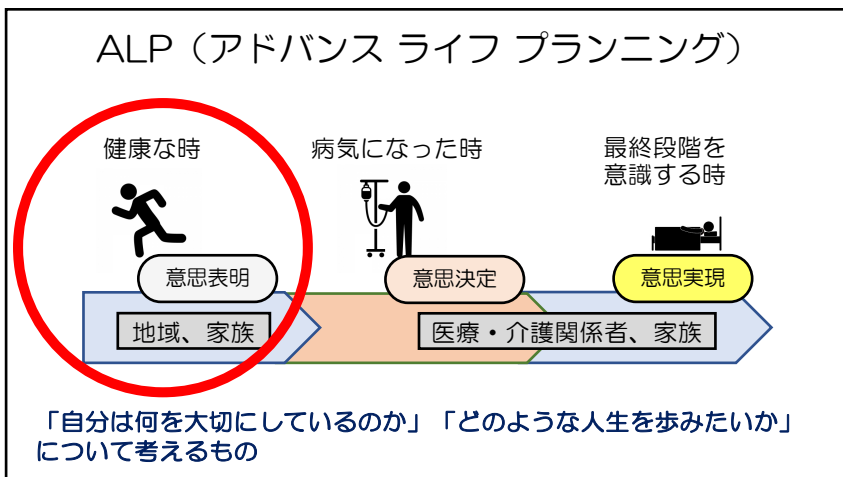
ALP（アドバンス ライフ プランニング）

健康な時

病気になった時

最終段階を
意識する時

意思表明

意思決定

意思実現

地域、家族

医療・介護関係者、家族

「自分は何を大切にしているのか」「どのような人生を歩みたいか」について考えるもの